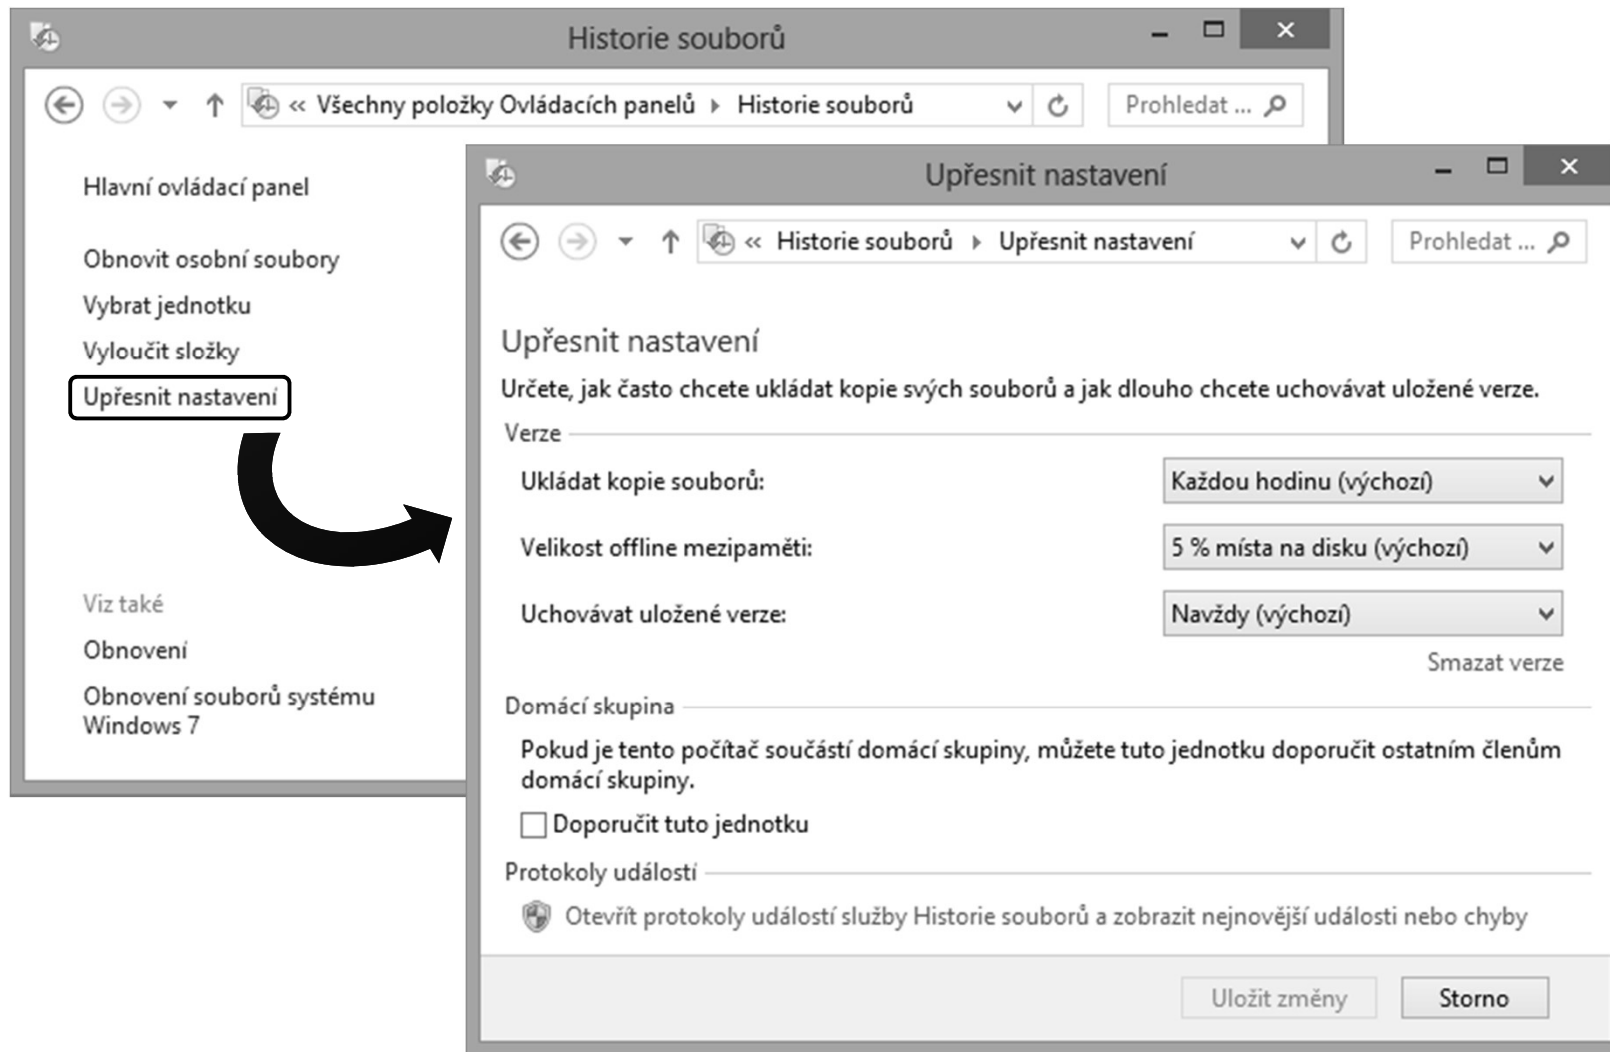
Historie souborů

« Všechny položky Ovládacích panelů › Historie souborů

Prohledat ...

Hlavní ovládací panel

Obnovit osobní soubory

Vybrat jednotku

Vyloučit složky

Upřesnit nastavení

Viz také

Obnovení

Obnovení souborů systému Windows 7

Upřesnit nastavení

« Historie souborů › Upřesnit nastavení

Prohledat ...

Upřesnit nastavení

Určete, jak často chcete ukládat kopie svých souborů a jak dlouho chcete uchovávat uložené verze.

Verze

Ukládat kopie souborů: Každou hodinu (výchozí)

Velikost offline mezipaměti: 5 % místa na disku (výchozí)

Uchovávat uložené verze: Navždy (výchozí)

Smazat verze

Domácí skupina

Pokud je tento počítač součástí domácí skupiny, můžete tuto jednotku doporučit ostatním členům domácí skupiny.

Doporučit tuto jednotku

Protokoly událostí

Otevřít protokoly událostí služby Historie souborů a zobrazit nejnovější události nebo chyby

Uložit změny

Storno